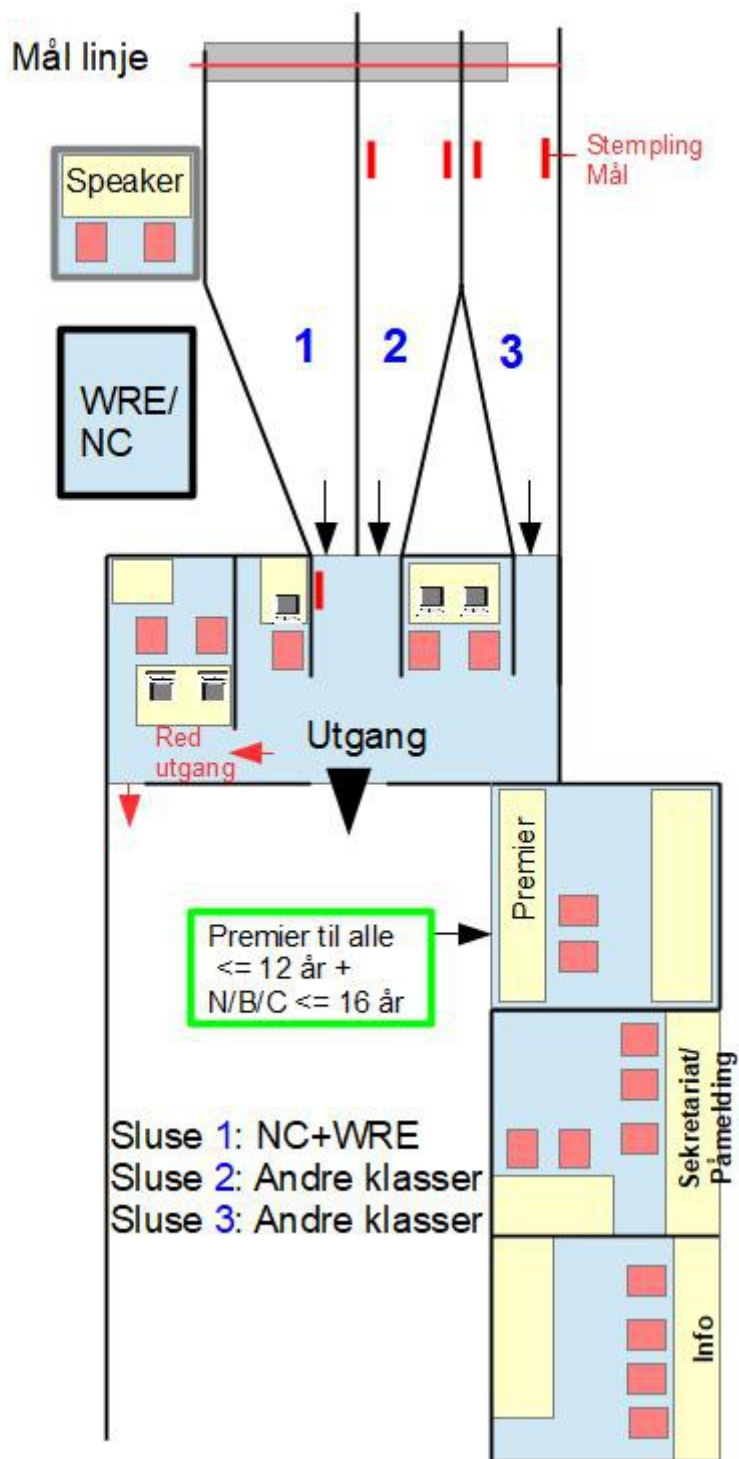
Mål linje

Stempling
Mål

Speaker

1
2
3

WRE/
NC

Red
utgang

Utgang

Premier

Premier til alle
<= 12 år +
N/B/C <= 16 år

Sekretariat/
Påmelding

Sluse 1: NC+WRE
Sluse 2: Andre klasser
Sluse 3: Andre klasser

Info